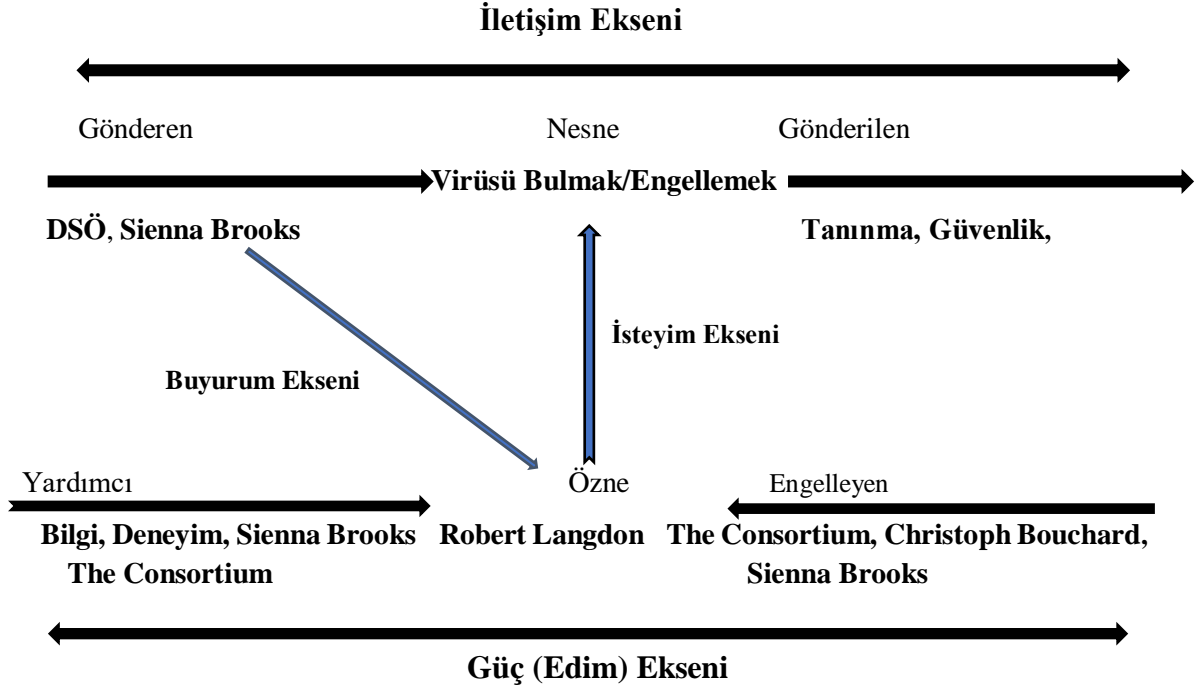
İletişim Ekseni

Gönderen

Nesne

Gönderilen

Virüsü Bulmak/Engellemek

DSÖ, Sienna Brooks

Tanınma, Güvenlik,

İsteyim Ekseni

Buyurum Ekseni

Yardımcı

Özne

Engelleyen

Bilgi, Deneyim, Sienna Brooks The Consortium

Robert Langdon

The Consortium, Christoph Bouchard, Sienna Brooks

Güç (Edim) Ekseni